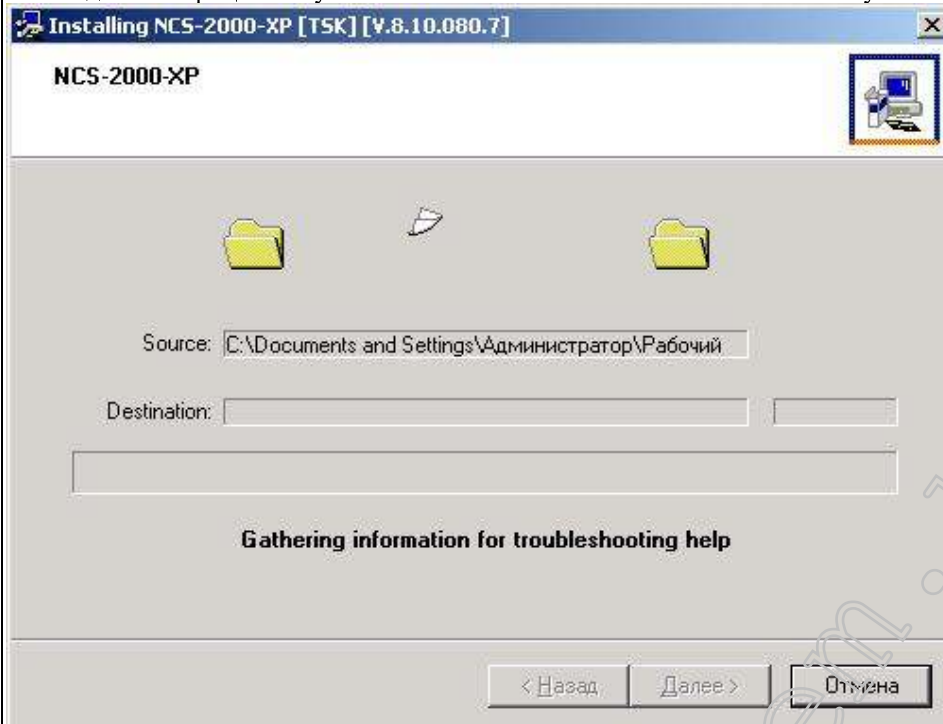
Installing NCS-2000-XP [TSK] [V.8.10.080.7]

NCS-2000-XP

Source: C:\Documents and Settings\Администратор\Рабочий

Destination:

Gathering information for troubleshooting help

< Назад

Далее >

Отмена